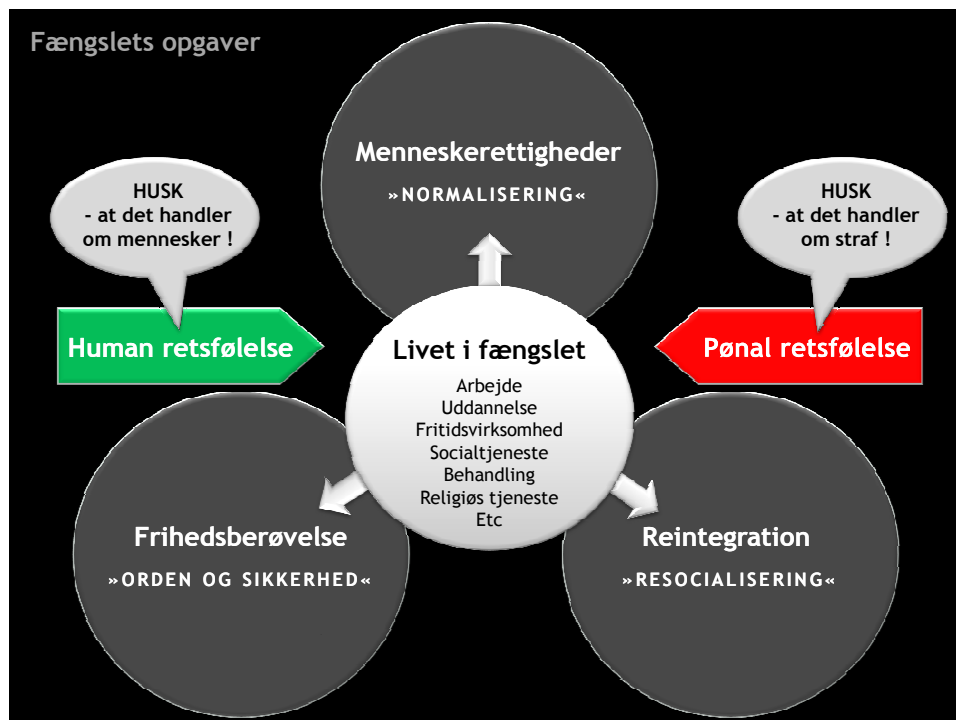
Fængslets opgaver

Menneskerettigheder

»NORMALISERING«

HUSK
- at det handler om mennesker !

HUSK
- at det handler om straf !

Human retsfølelse

Pønal retsfølelse

Livet i fængslet

Arbejde
Uddannelse
Fritidsvirksomhed
Socialtjeneste
Behandling
Religiøs tjeneste
Etc

Frihedsberøvelse

»ORDEN OG SIKKERHED«

Reintegration

»RESOCIALISERING«